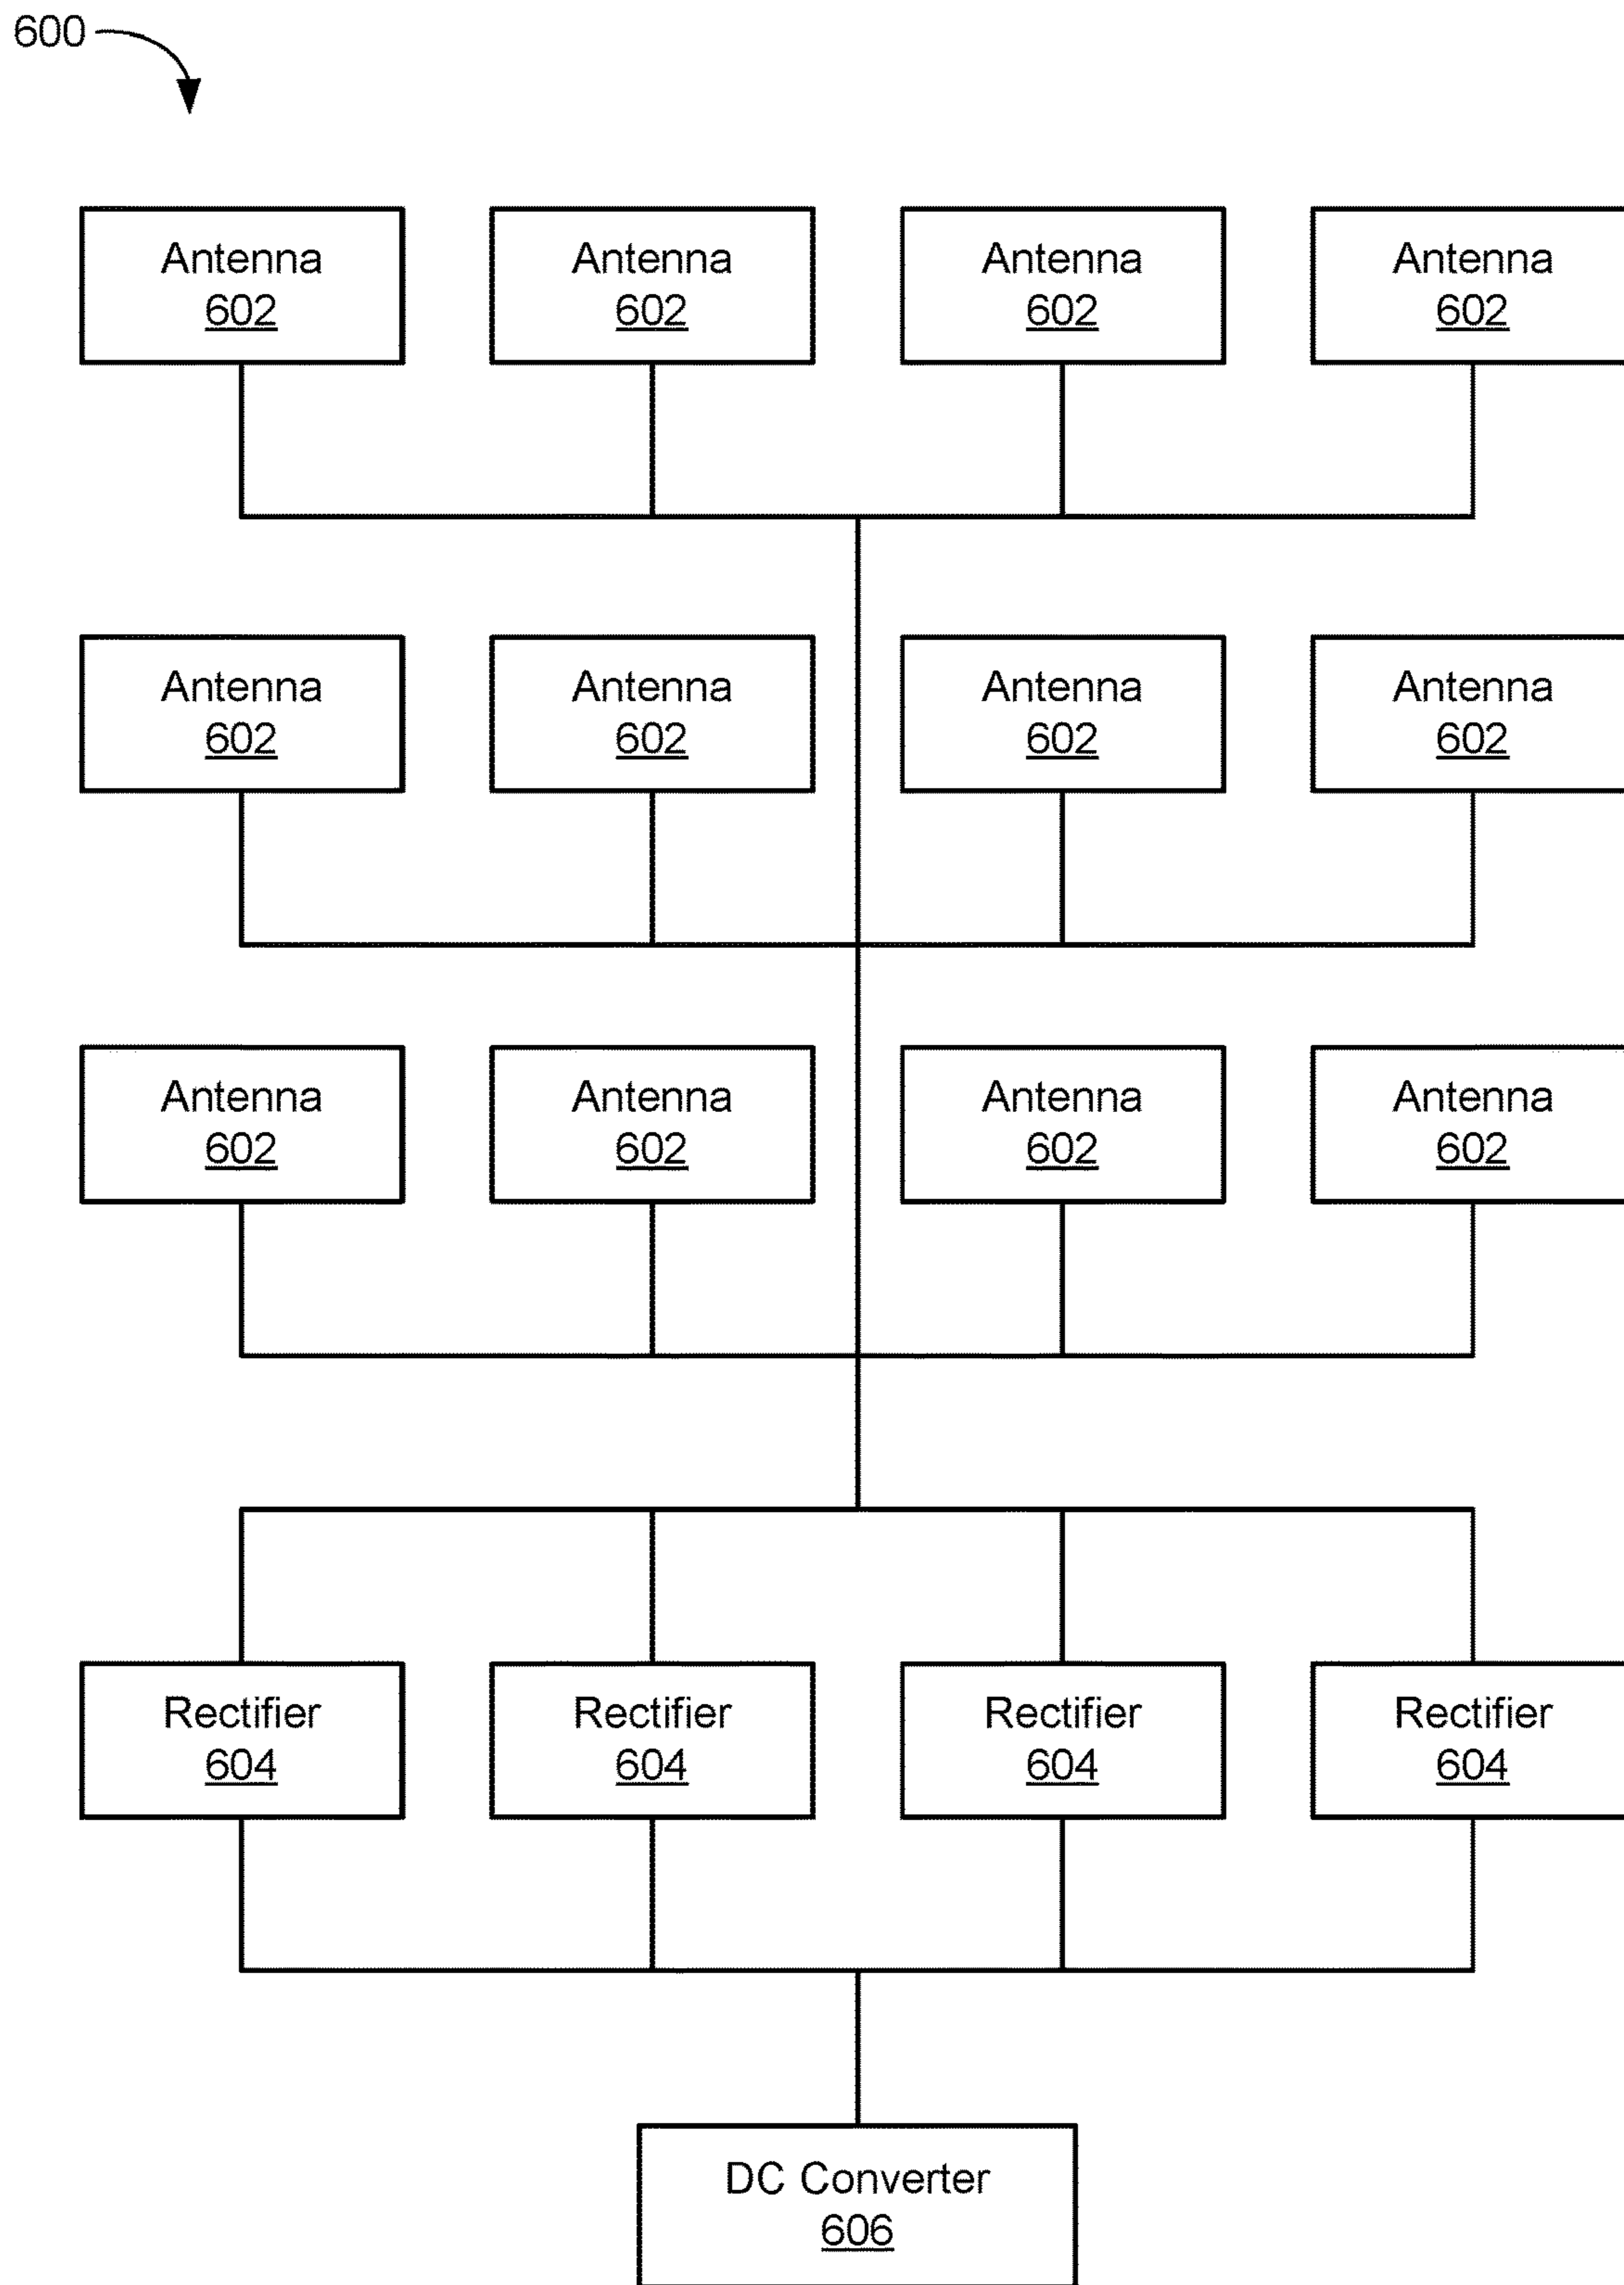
600

Antenna
602

Antenna
602

Antenna
602

Antenna
602

Antenna
602

Antenna
602

Antenna
602

Antenna
602

Antenna
602

Antenna
602

Antenna
602

Antenna
602

Rectifier
604

Rectifier
604

Rectifier
604

Rectifier
604

DC Converter
606